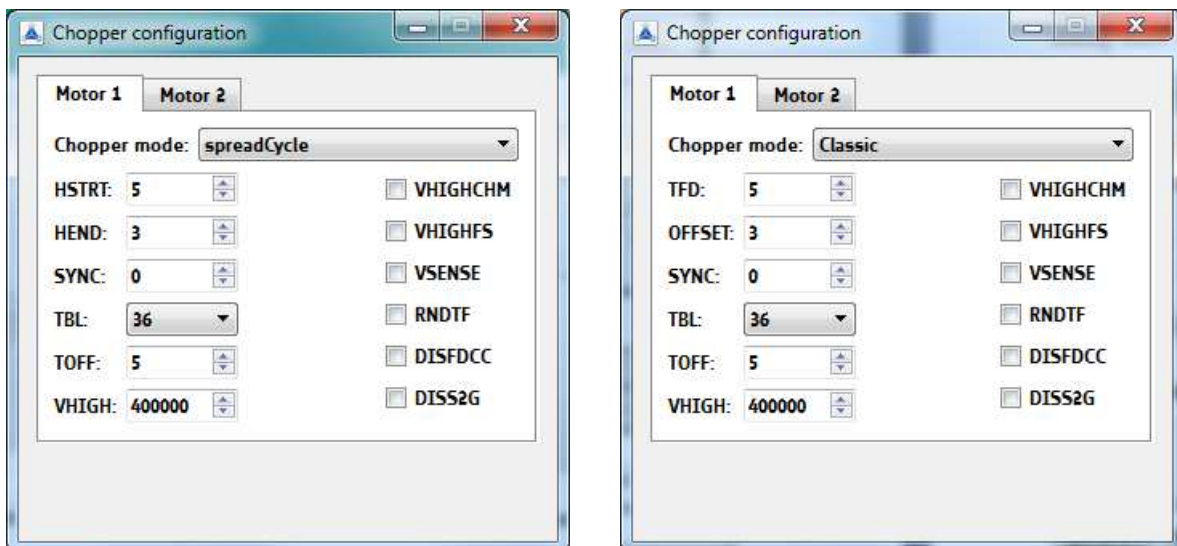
Chopper configuration

Motor 1
Motor 2

Chopper mode: spreadCycle

HSTRT: 5
HEND: 3
SYNC: 0
TBL: 36
TOFF: 5
VHIGH: 400000

VHIGHCHM
VHIGHFS
VSENSE
RNDTF
DISFDCC
DISS2G

Chopper configuration

Motor 1
Motor 2

Chopper mode: Classic

TFD: 5
OFFSET: 3
SYNC: 0
TBL: 36
TOFF: 5
VHIGH: 400000

VHIGHCHM
VHIGHFS
VSENSE
RNDTF
DISFDCC
DISS2G